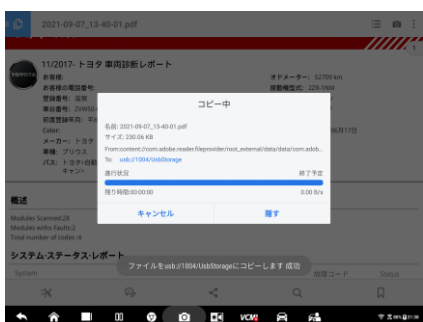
2021-09-07_13-40-01.pdf

11/2017- トヨタ 車両診断レポート

お客様:
お客様の電話番号:
登録番号: 沼習
車台番号: ZVW50
初度登録年月: 平成
Color:
メーカー: トヨタ
車種: プリウス
パス: トヨタ自動
キャン

オドメーター: 52700 km
原動機型式: 2ZR-1NM
6月17日

コピー中

名前: 2021-09-07_13-40-01.pdf
サイズ: 230.06 KB
From:content://com.adobe.reader.fileprovider/root_external/data/data/com.adob...
To: usb://1004/UsbStorage

進行状況
終了予定

残り時間:00:00:00
0.00 B/s

キャンセル
隠す

概述
Modules Scanned:28
Modules withs Faults:2
Total number of codes :4

システム・ステータス・レポート
System
故障コード
Status

ファイルをusb://1004/UsbStorageにコピーします 成功

VCMI